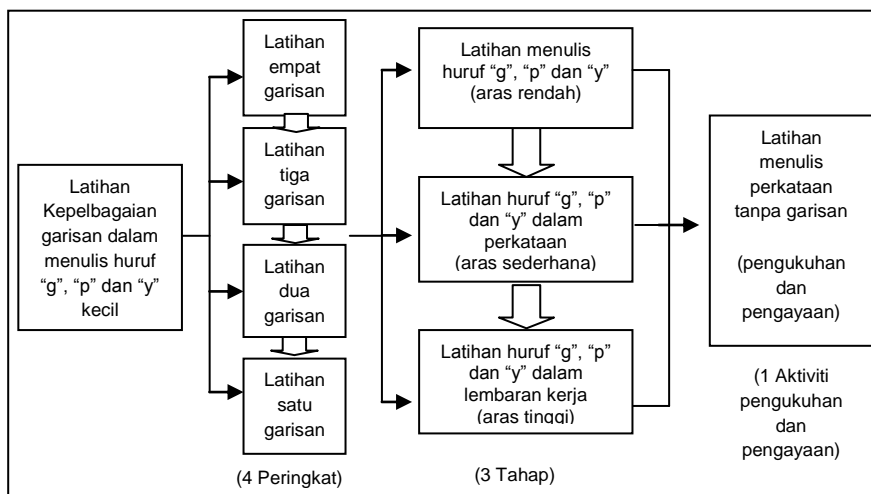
Latihan Kepelbagaian garisan dalam menulis huruf “g”, “p” dan “y” kecil

Latihan empat garisan

Latihan tiga garisan

Latihan dua garisan

Latihan satu garisan

(4 Peringkat)

Latihan menulis huruf “g”, “p” dan “y” (aras rendah)

Latihan huruf “g”, “p” dan “y” dalam perkataan (aras sederhana)

Latihan huruf “g”, “p” dan “y” dalam lembaran kerja (aras tinggi)

(3 Tahap)

Latihan menulis perkataan tanpa garisan

(pengukuhan dan pengayaan)

(1 Aktiviti pengukuhan dan pengayaan)